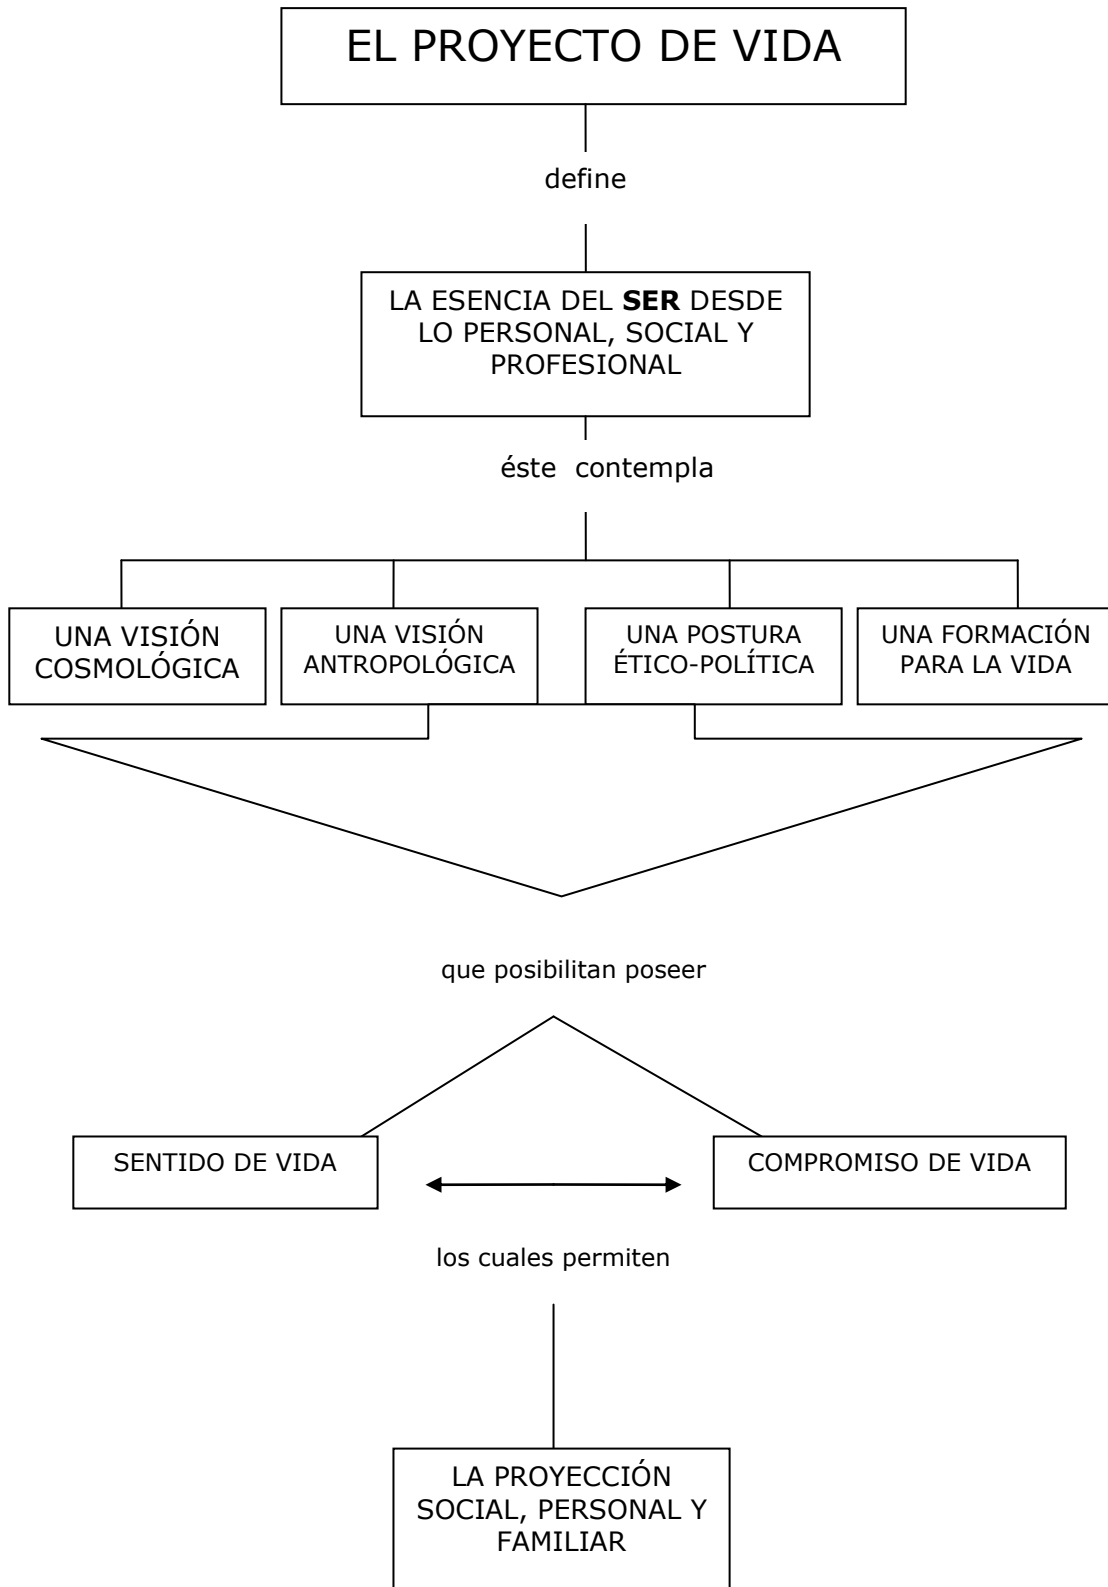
EL PROYECTO DE VIDA

define

LA ESENCIA DEL **SER** DESDE LO PERSONAL, SOCIAL Y PROFESIONAL

éste contempla

UNA VISIÓN COSMOLÓGICA

UNA VISIÓN ANTROPOLÓGICA

UNA POSTURA ÉTICO-POLÍTICA

UNA FORMACIÓN PARA LA VIDA

que posibilitan poseer

SENTIDO DE VIDA

COMPROMISO DE VIDA

los cuales permiten

LA PROYECCIÓN SOCIAL, PERSONAL Y FAMILIAR